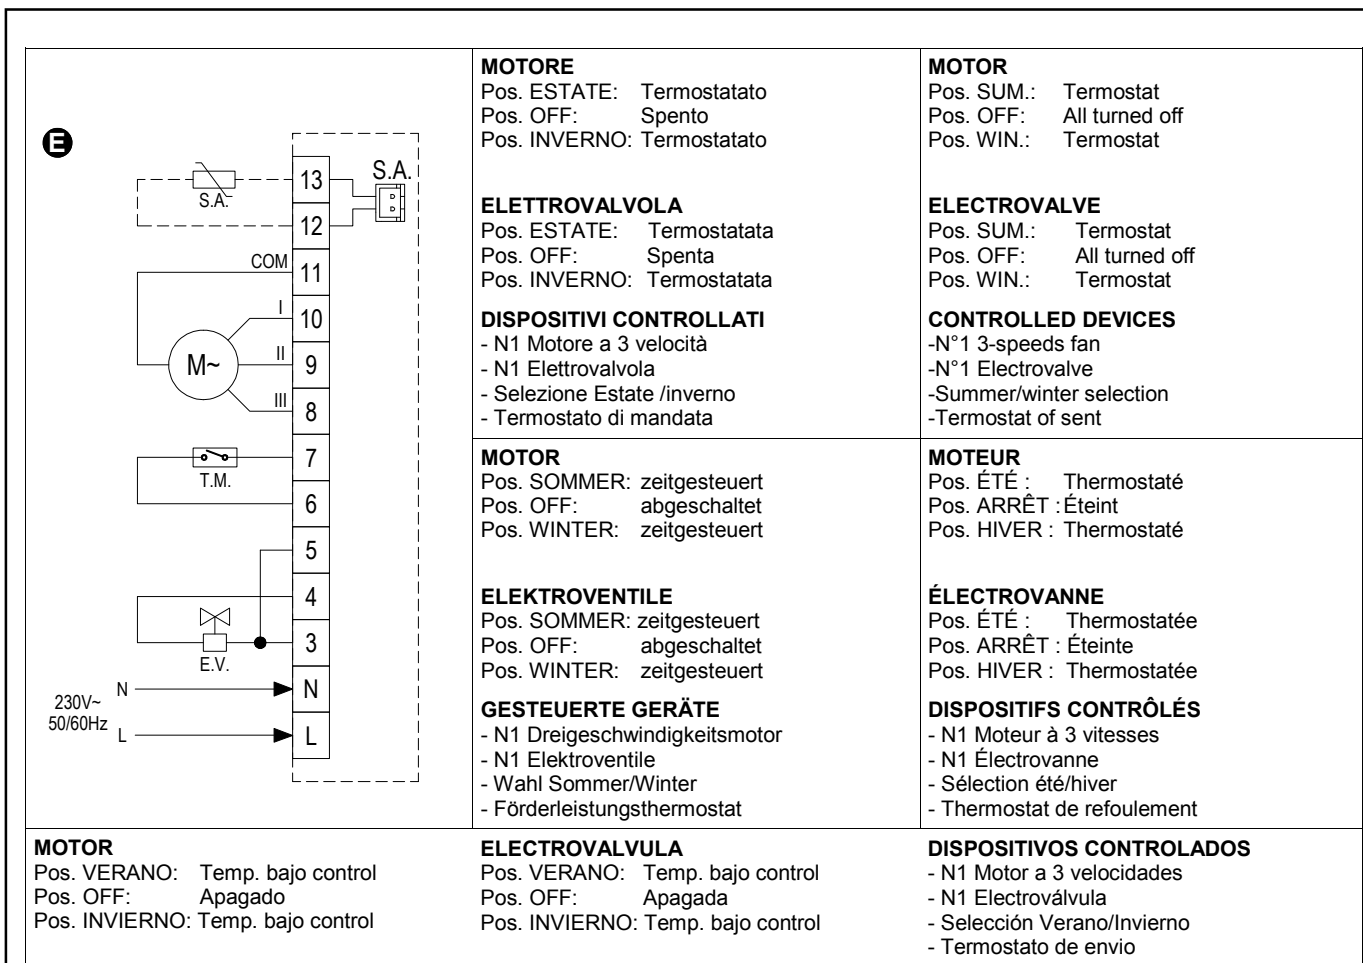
E

S.A.
13
12
S.A.
COM
11
I
10
M~
II
9
III
8
7
T.M.
6
5
4
3
E.V.
N
230V~ 50/60Hz
L
N
L

MOTORE
Pos. ESTATE: Termostatato
Pos. OFF: Spento
Pos. INVERNO: Termostatato

ELETTROVALVOLA
Pos. ESTATE: Termostatata
Pos. OFF: Spenta
Pos. INVERNO: Termostatata

DISPOSITIVI CONTROLLATI
- N1 Motore a 3 velocità
- N1 Elettrovalvola
- Selezione Estate /inverno
- Termostato di mandata

MOTOR
Pos. SUM.: Termostat
Pos. OFF: All turned off
Pos. WIN.: Termostat

ELECTROVALVE
Pos. SUM.: Termostat
Pos. OFF: All turned off
Pos. WIN.: Termostat

CONTROLLED DEVICES
-N°1 3-speeds fan
-N°1 Electrovalve
-Summer/winter selection
-Termostat of sent

MOTOR
Pos. SOMMER: zeitgesteuert
Pos. OFF: abgeschaltet
Pos. WINTER: zeitgesteuert

ELEKTROVENTILE
Pos. SOMMER: zeitgesteuert
Pos. OFF: abgeschaltet
Pos. WINTER: zeitgesteuert

GESTEUERTE GERÄTE
- N1 Dreigeschwindigkeitsmotor
- N1 Elektroventile
- Wahl Sommer/Winter
- Förderleistungsthermostat

MOTEUR
Pos. ÉTÉ : Thermostaté
Pos. ARRÊT : Éteint
Pos. HIVER : Thermostaté

ÉLECTROVANNE
Pos. ÉTÉ : Thermostatée
Pos. ARRÊT : Éteinte
Pos. HIVER : Thermostatée

DISPOSITIFS CONTRÔLÉS
- N1 Moteur à 3 vitesses
- N1 Électrovanne
- Sélection été/hiver
- Thermostat de refoulement

MOTOR
Pos. VERANO: Temp. bajo control
Pos. OFF: Apagado
Pos. INVIERNO: Temp. bajo control

ELECTROVALVULA
Pos. VERANO: Temp. bajo control
Pos. OFF: Apagada
Pos. INVIERNO: Temp. bajo control

DISPOSITIVOS CONTROLADOS
- N1 Motor a 3 velocidades
- N1 Electroválvula
- Selección Verano/Invierno
- Termostato de envio